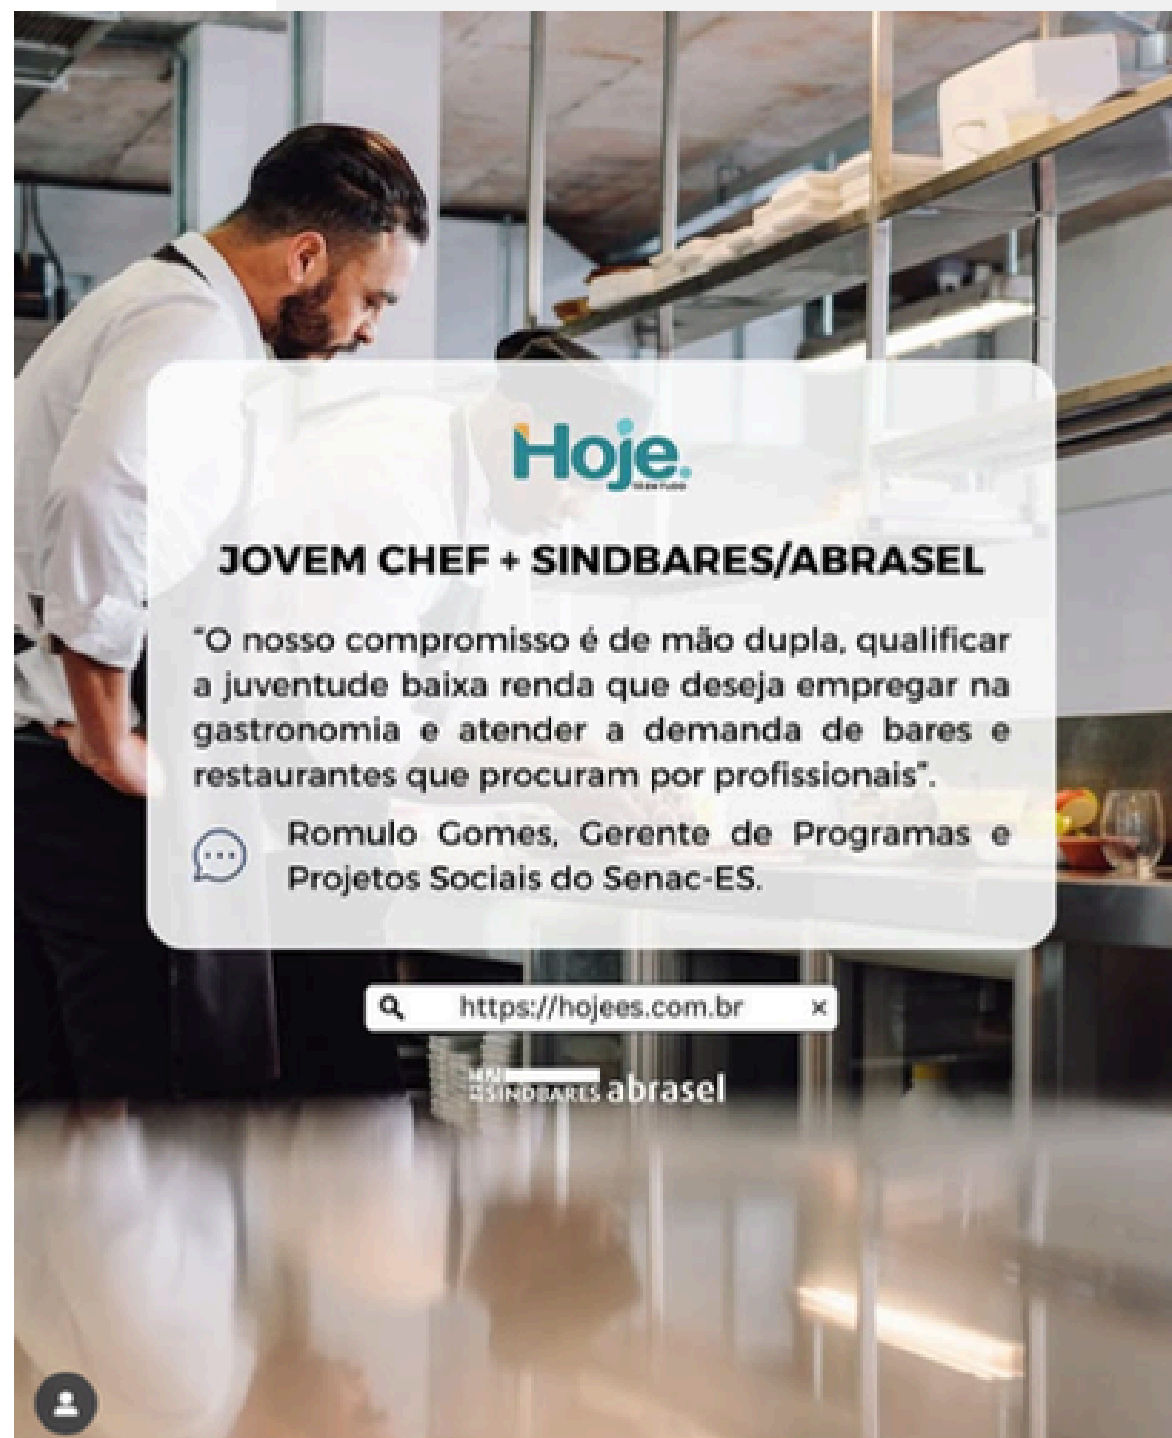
Hoje.

JOVEM CHEF + SINDBARES/ABRASEL

"O nosso compromisso é de mão dupla, qualificar a juventude baixa renda que deseja empregar na gastronomia e atender a demanda de bares e restaurantes que procuram por profissionais".

Romulo Gomes, Gerente de Programas e Projetos Sociais do Senac-ES.

https://hojees.com.br ×

SINDBARES abrasel